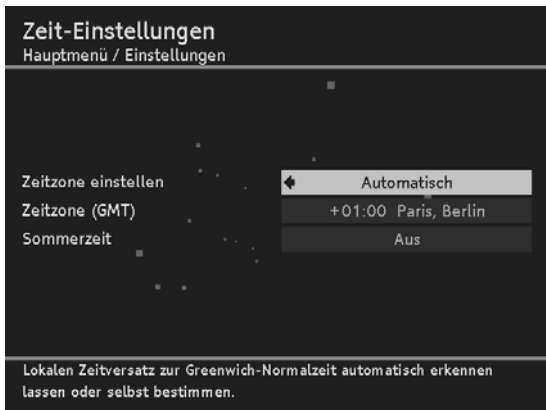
Zeit-Einstellungen
Hauptmenü / Einstellungen

| | |
|---|---|
| Zeitzone einstellen | Automatisch |
| Zeitzone (GMT) | +01:00 Paris, Berlin |
| Sommerzeit | Aus |

Lokalen Zeitversatz zur Greenwich-Normalzeit automatisch erkennen lassen oder selbst bestimmen.